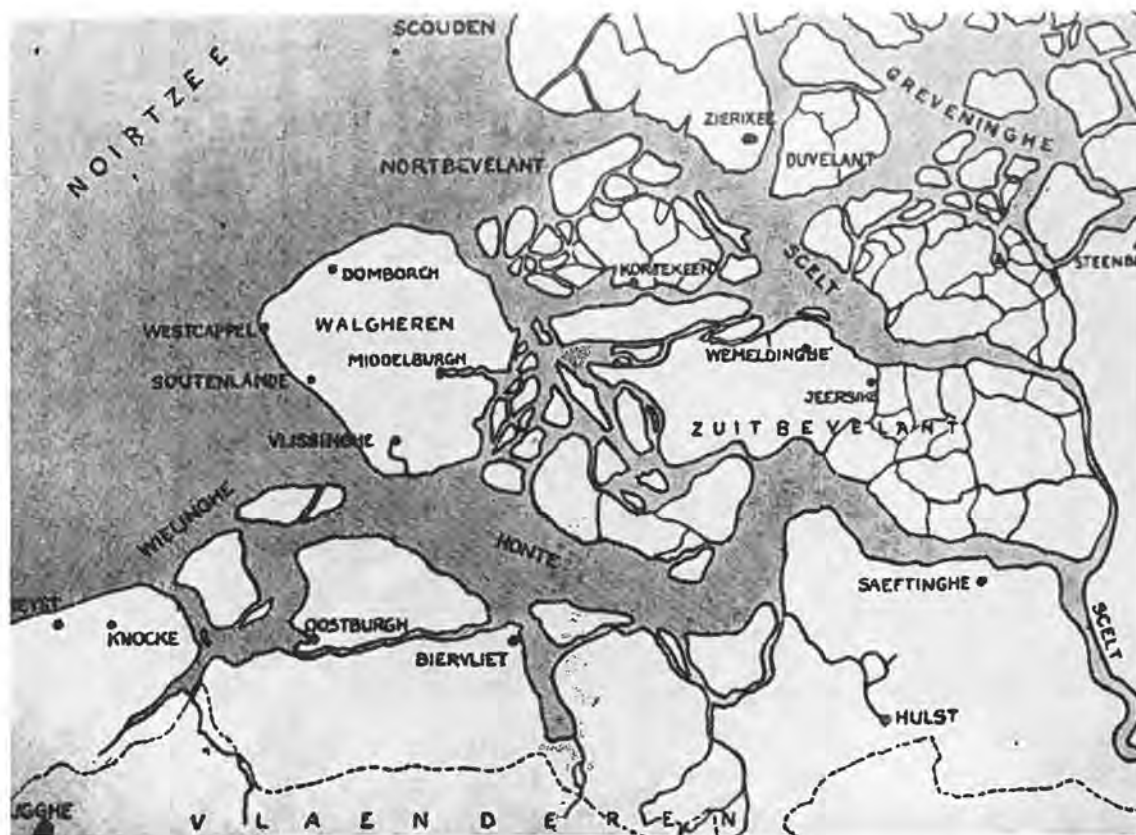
SCOUDEN
NOIRTZEE
ZIERIXEE
GREVENINGHE
NORTBEVELANT
DUVELANT
SCELT
STEENB
DOMBORCH
KORTEKEEN
WESTCAPPEL
WALGHEREN
MIDDELBURGH
WEMELDINGHE
SOUTENLANDE
JEERSIKE
VLISSINGHE
ZUITBEVELANT
WIELINGHE
HONTE
SAEFTINGHE
SCELT
EYST
KNOCKE
OOSTBURGH
BIERVLIET
HULST
UGHE
VLAENDEREN